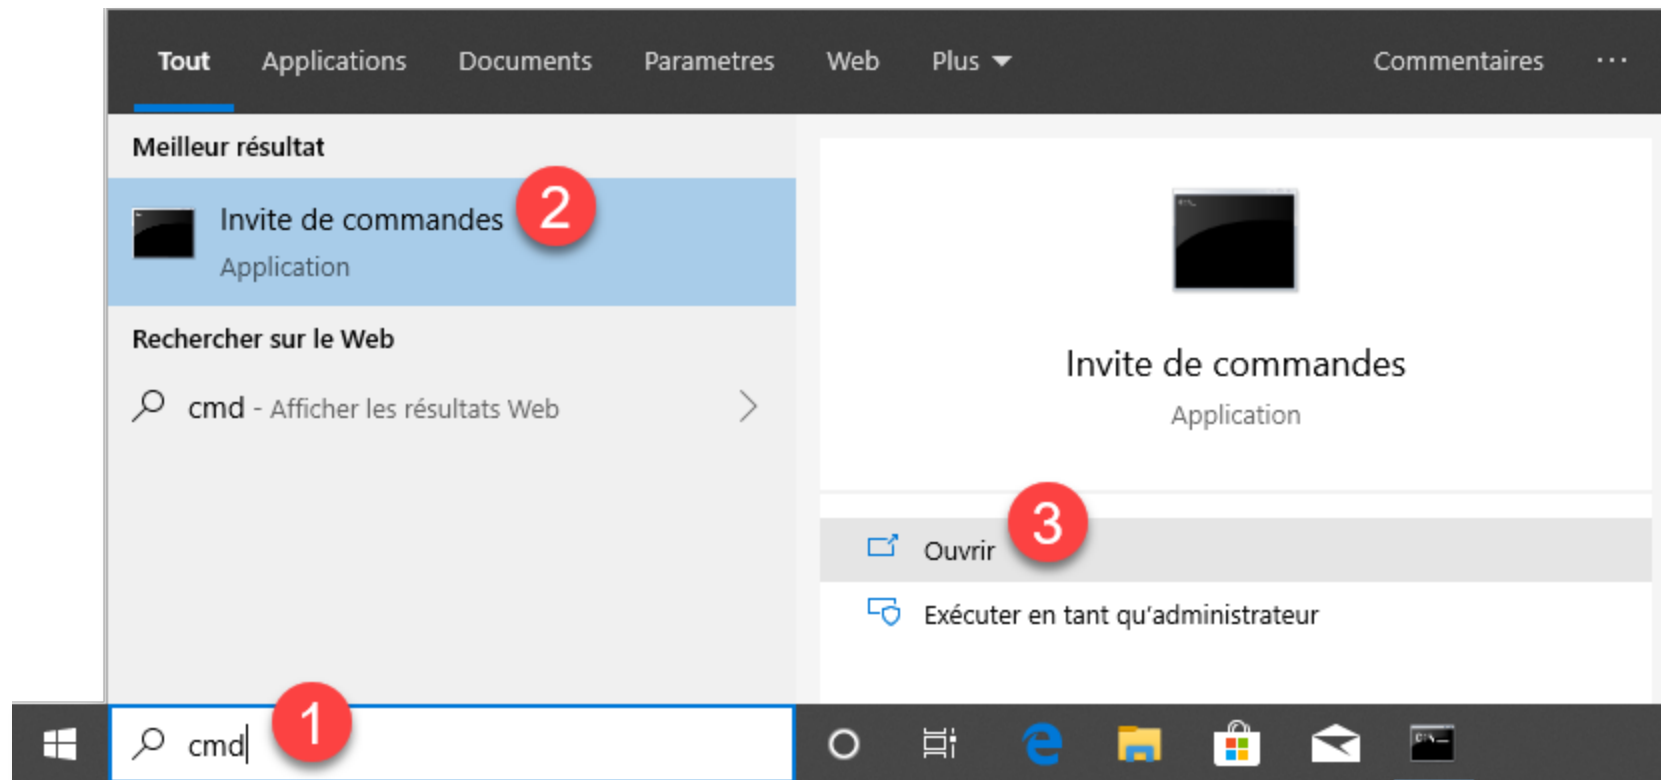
Tout Applications Documents Parametres Web Plus Commentaires ···

Meilleur résultat

Invite de commandes
Application

2

Rechercher sur le Web

cmd - Afficher les résultats Web

Invite de commandes
Application

3

Ouvrir

Exécuter en tant qu'administrateur

cmd

1